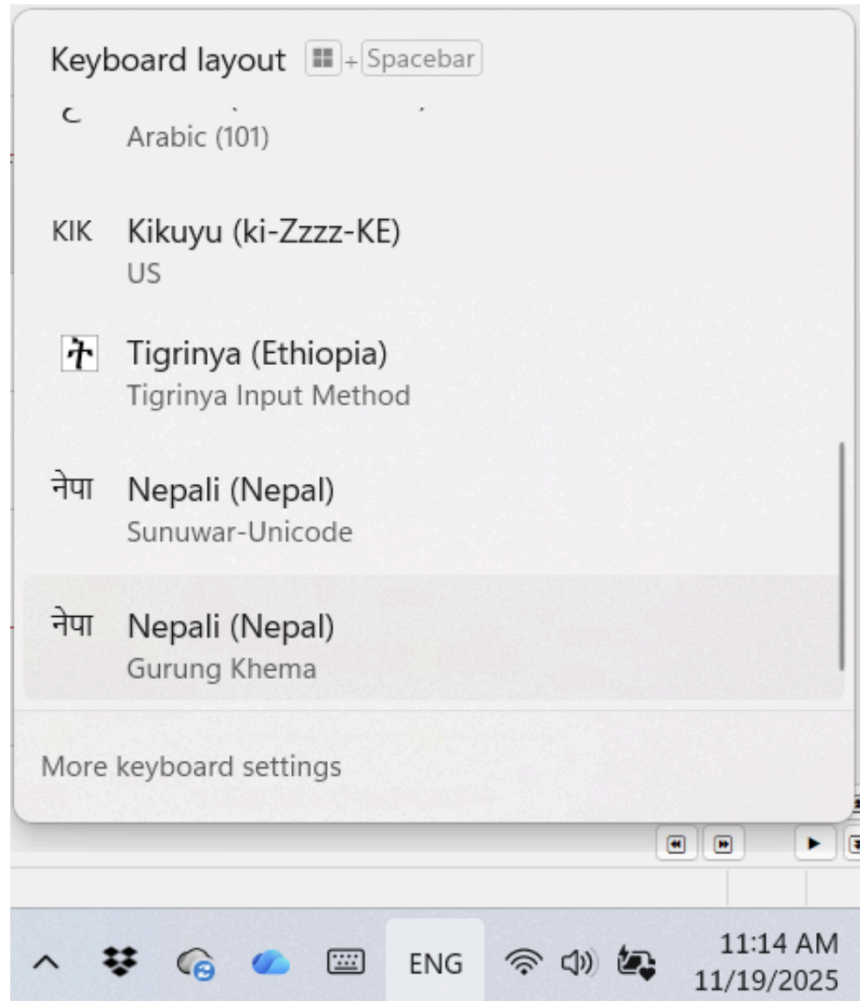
Keyboard layout + Spacebar

Arabic (101)

KIK Kikuyu (ki-Zzzz-KE)
US

ት Tigrinya (Ethiopia)
Tigrinya Input Method

नेपा Nepali (Nepal)
Sunuwar-Unicode

नेपा Nepali (Nepal)
Gurung Khema

More keyboard settings

ENG

11:14 AM
11/19/2025